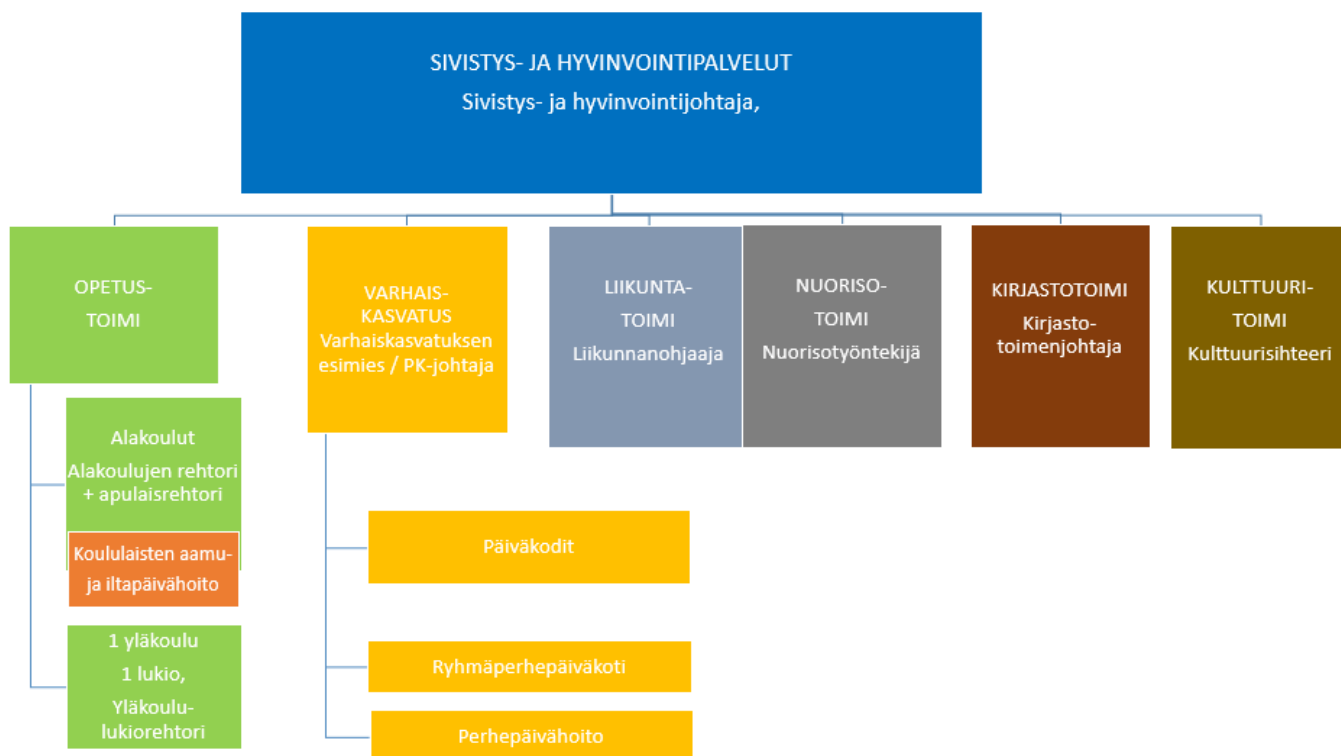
SIVISTYS- JA HYVINVOINTIPALVELUT
Sivistys- ja hyvinvointijohtaja,

OPETUS-
TOIMI

VARHAIS-
KASVATUS
Varhaiskasvatuksen esimies / PK-johtaja

LIIKUNTA-
TOIMI
Liikunnanohjaaja

NUORISO-
TOIMI
Nuorisotyöntekijä

KIRJASTOTOIMI
Kirjasto-
toimenjohtaja

KULTTUURI-
TOIMI
Kulttuurisihteeri

Alakoulut
Alakoulujen rehtori + apulaisrehtori

Koululaisten aamu- ja iltapäivähoito

1 yläkoulu
1 lukio,
Yläkoulu-
lukiorehtori

Päiväkodit

Ryhmäperhepäiväkoti

Perhepäivähoito